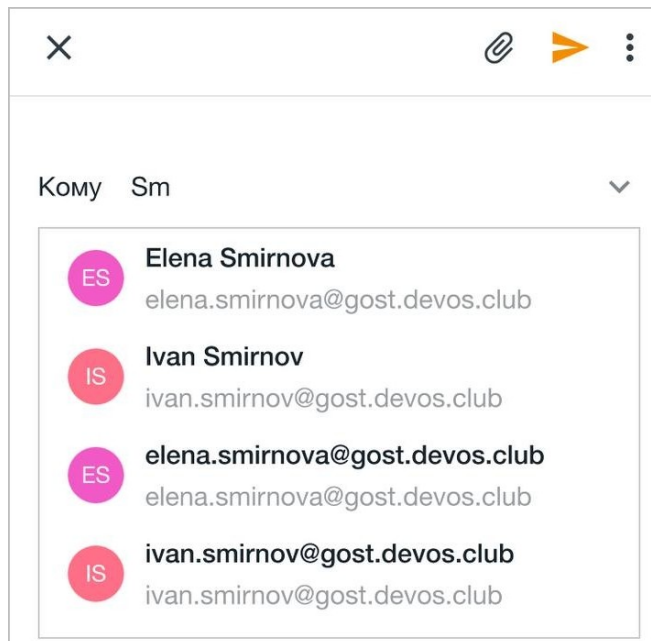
Кому Sm

ES Elena Smirnova
elena.smirnova@gost.devos.club

IS Ivan Smirnov
ivan.smirnov@gost.devos.club

ES elena.smirnova@gost.devos.club
elena.smirnova@gost.devos.club

IS ivan.smirnov@gost.devos.club
ivan.smirnov@gost.devos.club